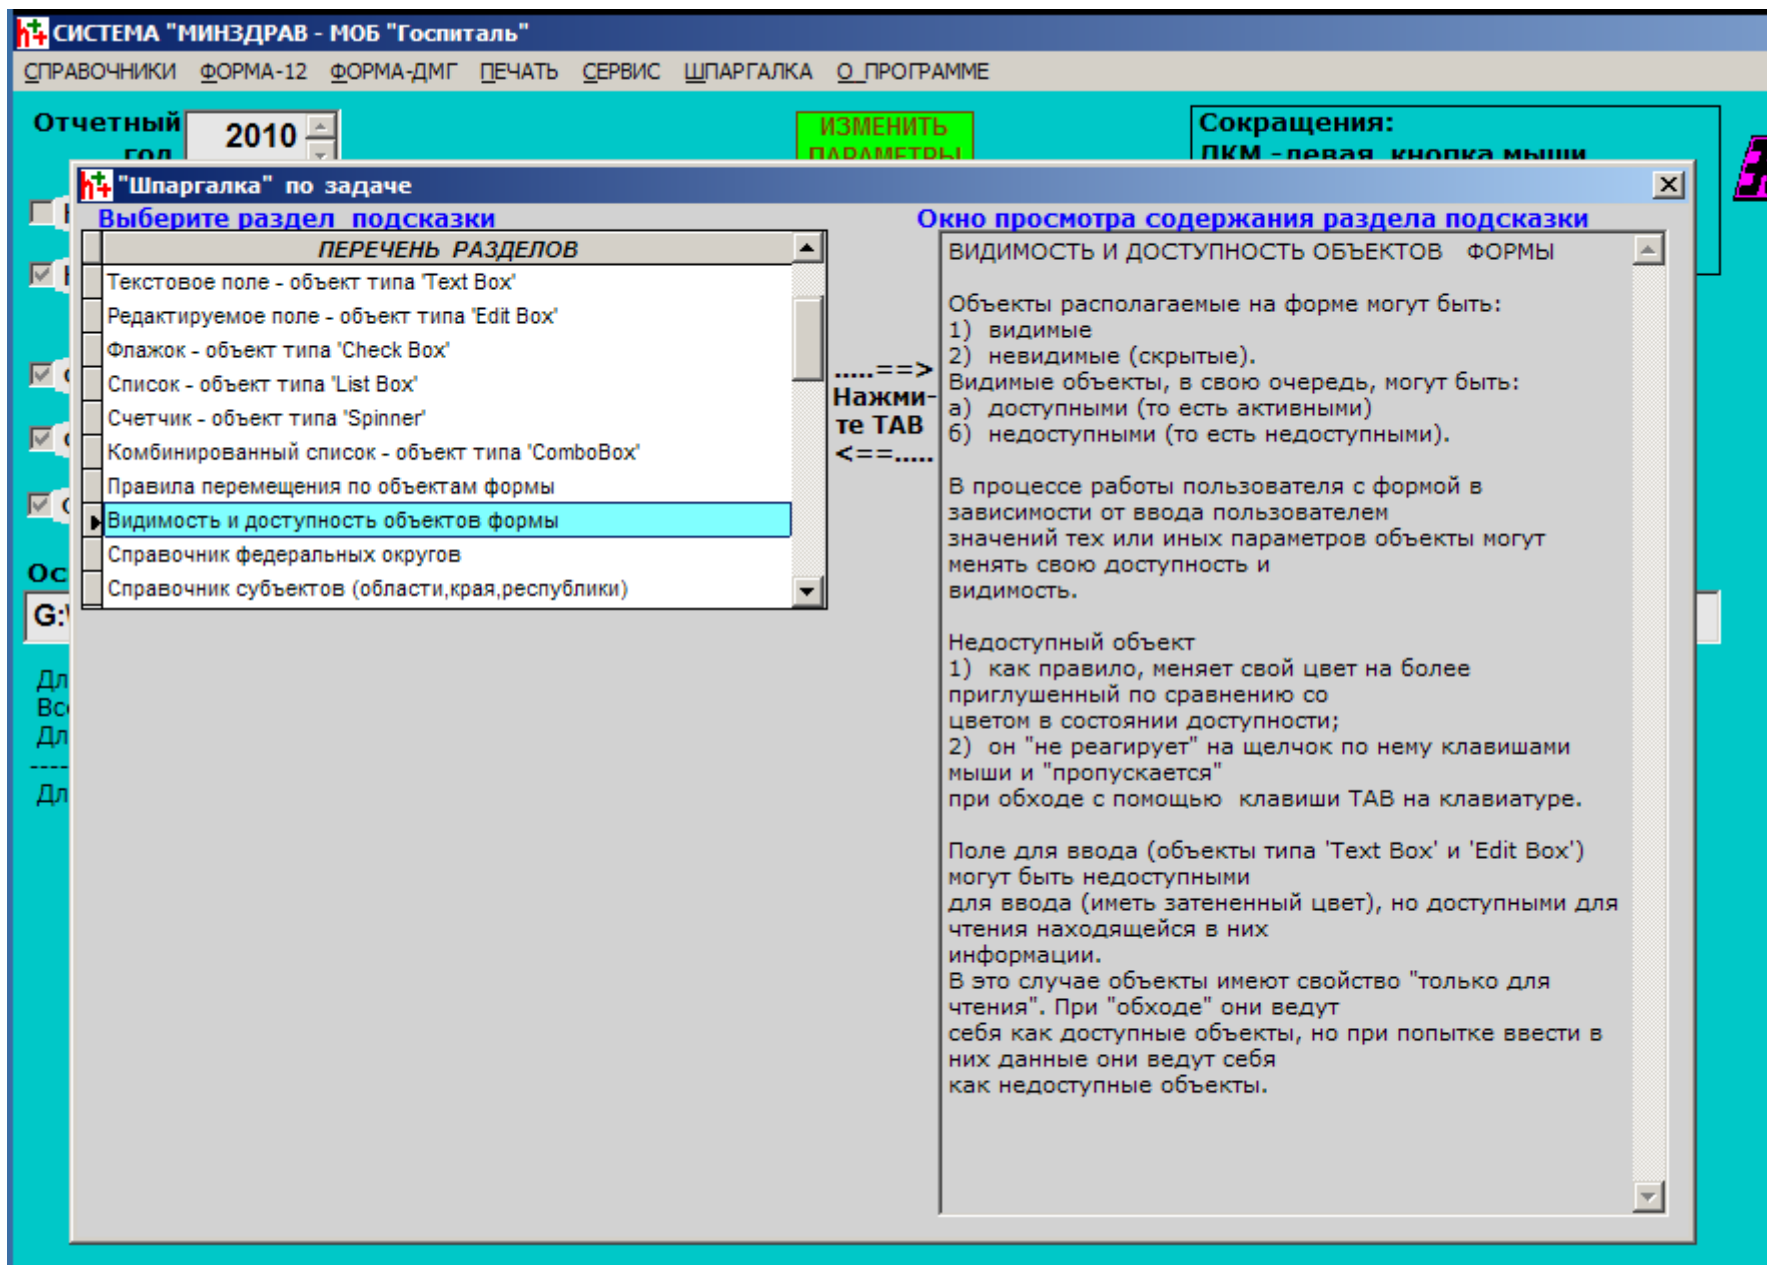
СИСТЕМА "МИНЗДРАВ - МОБ "Госпиталь"

СПРАВОЧНИКИ ФОРМА-12 ФОРМА-ДМГ ПЕЧАТЬ СЕРВИС ШПАРГАЛКА О ПРОГРАММЕ

Отчетный год 2010

ИЗМЕНИТЬ ПАРАМЕТРЫ

Сокращения:
ЛКМ - левая кнопка мыши

"Шпаргалка" по задаче

Выберите раздел подсказки

ПЕРЕЧЕНЬ РАЗДЕЛОВ
Текстовое поле - объект типа 'Text Box'
Редактируемое поле - объект типа 'Edit Box'
Флажок - объект типа 'Check Box'
Список - объект типа 'List Box'
Счетчик - объект типа 'Spinner'
Комбинированный список - объект типа 'ComboBox'
Правила перемещения по объектам формы
Видимость и доступность объектов формы
Справочник федеральных округов
Справочник субъектов (области,края,республики)

.....==> Нажмите TAB <==.....

Окно просмотра содержания раздела подсказки

ВИДИМОСТЬ И ДОСТУПНОСТЬ ОБЪЕКТОВ ФОРМЫ

Объекты располагаемые на форме могут быть:
1) видимые
2) невидимые (скрытые).
Видимые объекты, в свою очередь, могут быть:
а) доступными (то есть активными)
б) недоступными (то есть недоступными).

В процессе работы пользователя с формой в зависимости от ввода пользователем значений тех или иных параметров объекты могут менять свою доступность и видимость.

Недоступный объект
1) как правило, меняет свой цвет на более приглушенный по сравнению со цветом в состоянии доступности;
2) он "не реагирует" на щелчок по нему клавишами мыши и "пропускается" при обходе с помощью клавиши TAB на клавиатуре.

Поле для ввода (объекты типа 'Text Box' и 'Edit Box') могут быть недоступными для ввода (иметь затененный цвет), но доступными для чтения находящейся в них информации.
В это случае объекты имеют свойство "только для чтения". При "обходе" они ведут себя как доступные объекты, но при попытке ввести в них данные они ведут себя как недоступные объекты.

Ос
G:\
Дл
Вс
Дл
----
Дл